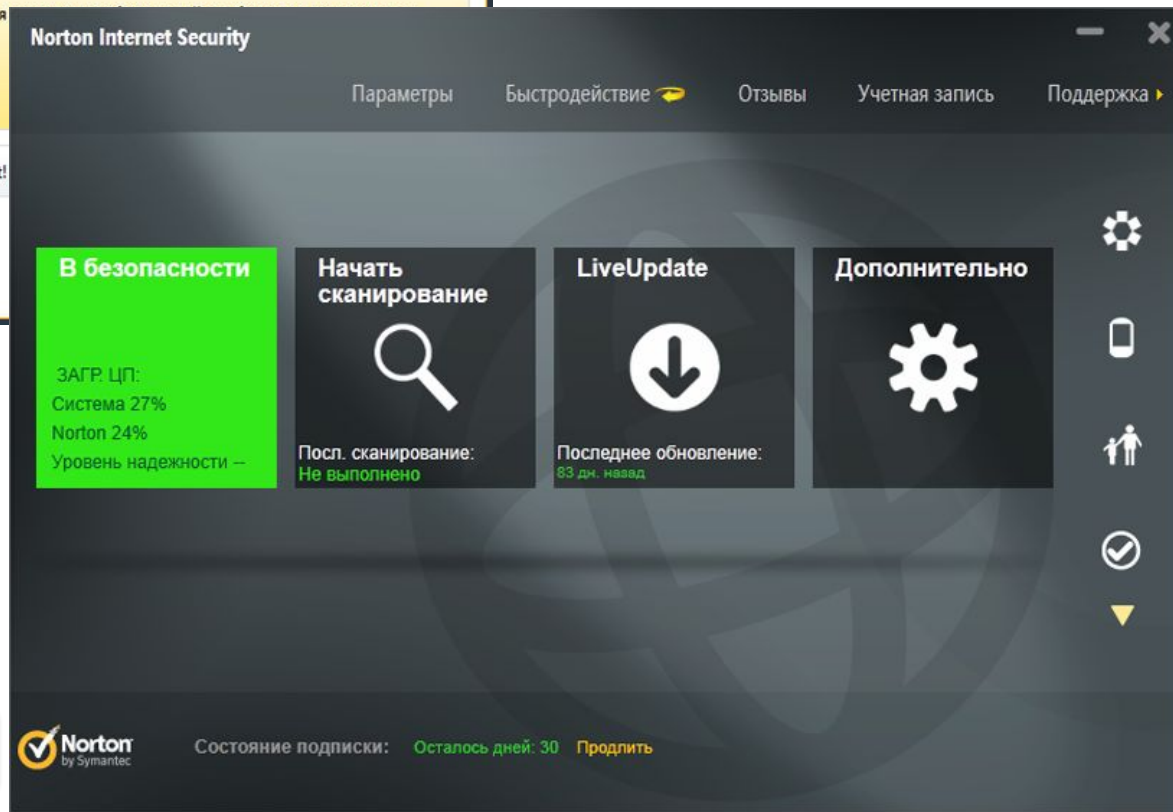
Norton Internet Security

Параметры Быстродействие Отзывы Учетная запись Поддержка

В безопасности

ЗАГР. ЦП:
Система 27%
Norton 24%
Уровень надежности --

Начать сканирование

Посл. сканирование:
Не выполнено

LiveUpdate

Последнее обновление:
83 дн. назад

Дополнительно

Norton by Symantec

Состояние подписки: Осталось дней: 30 Продлить